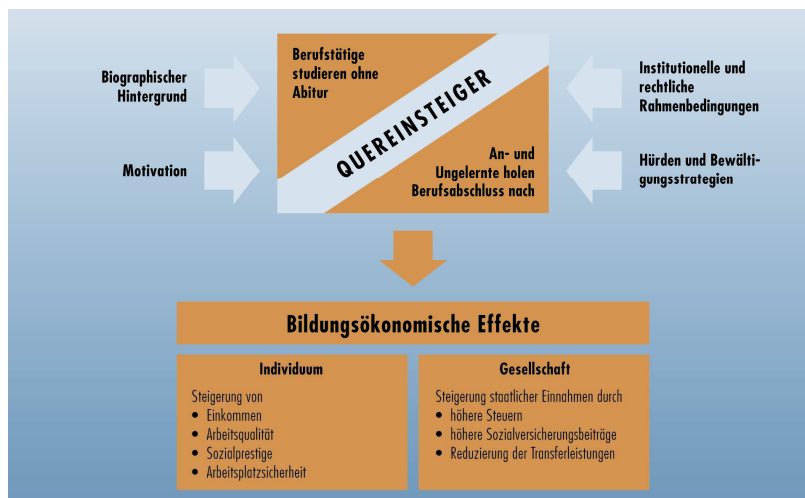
Biographischer Hintergrund

Motivation

Berufstätige studieren ohne Abitur

QUEREINSTEIGER

An- und Ungelernte holen Berufsabschluss nach

Institutionelle und rechtliche Rahmenbedingungen

Hürden und Bewältigungsstrategien

Bildungsökonomische Effekte

Individuum

Steigerung von
• Einkommen
• Arbeitsqualität
• Sozialprestige
• Arbeitsplatzsicherheit

Gesellschaft

Steigerung staatlicher Einnahmen durch
• höhere Steuern
• höhere Sozialversicherungsbeiträge
• Reduzierung der Transferleistungen